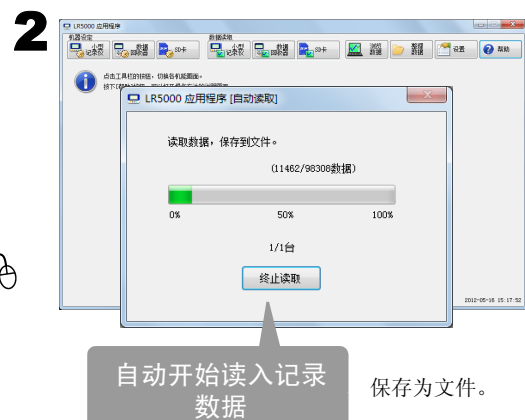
2

LR5000 应用程序

机器设定

小型记录仪

数据回收器

SD卡

数据读取

小型记录仪

数据回收器

SD卡

波形数据

数据读取

设置

帮助

点击工具栏的按钮，切换各机能画面。

按下[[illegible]

LR5000 应用程序 [自动读取]

读取数据，保存到文件。

(11462/98308数据)

0%

50%

100%

1/1台

终止读取

2012-05-16 15:17:52

自动开始读入记录数据

保存为文件。